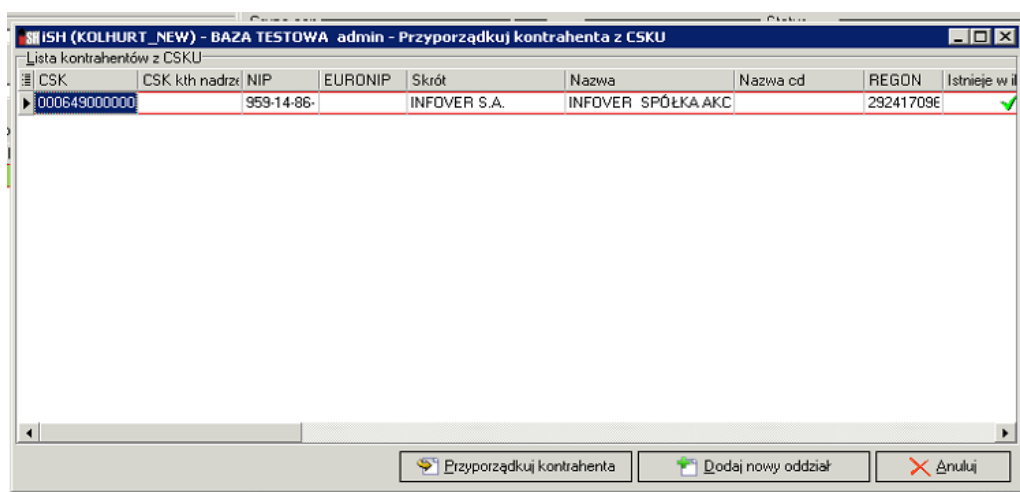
iSH (KOLHURT_NEW) - BAZA TESTOWA admin - Przyporządkuj kontrahenta z CSKU

Lista kontrahentów z CSKU

| CSK | CSK kth nadrz | NIP | EURONIP | Skrót | Nazwa | Nazwa cd | REGON | Istnieje w i |
|---|---|---|---|---|---|---|---|---|
| 000649000000 | | 959-14-86- | | INFOVER S.A. | INFOVER SPÓŁKA AKC | | 29241709 | ✓ |

Przyporządkuj kontrahenta
Dodaj nowy oddział
Anuluj